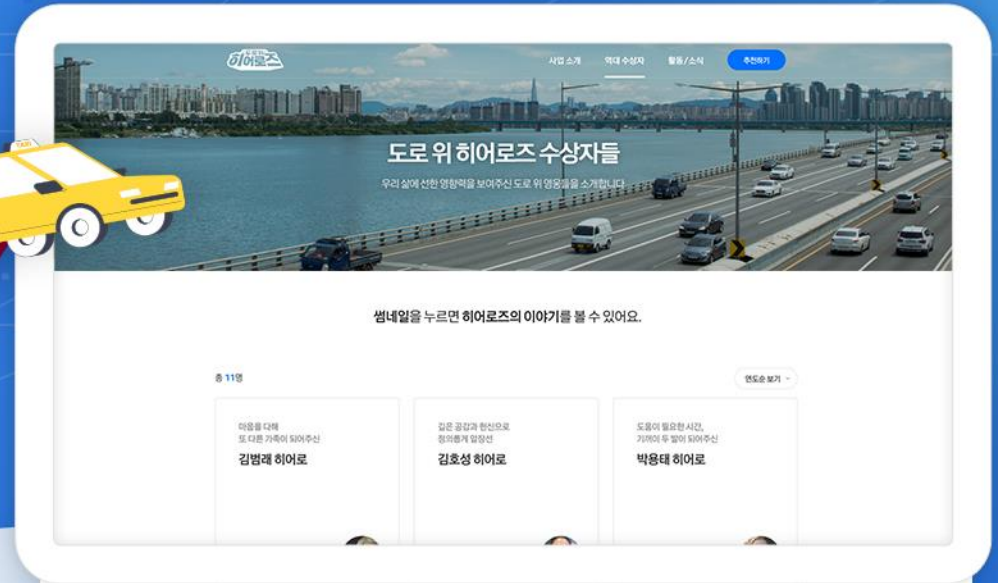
TAXI

히어로즈

사업 소개

역대 수상자

활동/소식

추천하기

도로 위 히어로즈 수상자들

우리 삶에 선한 영향력을 보여주신 도로 위 영웅들을 소개합니다

썸네일을 누르면 히어로즈의 이야기를 볼 수 있어요.

총 11명

연도순 보기

마음을 다해
또 다른 가족이 되어주신

김범래 히어로

깊은 공감과 헌신으로
정의롭게 앞장선

김호성 히어로

도움이 필요한 시간,
기꺼이 두 발이 되어주신

박용태 히어로